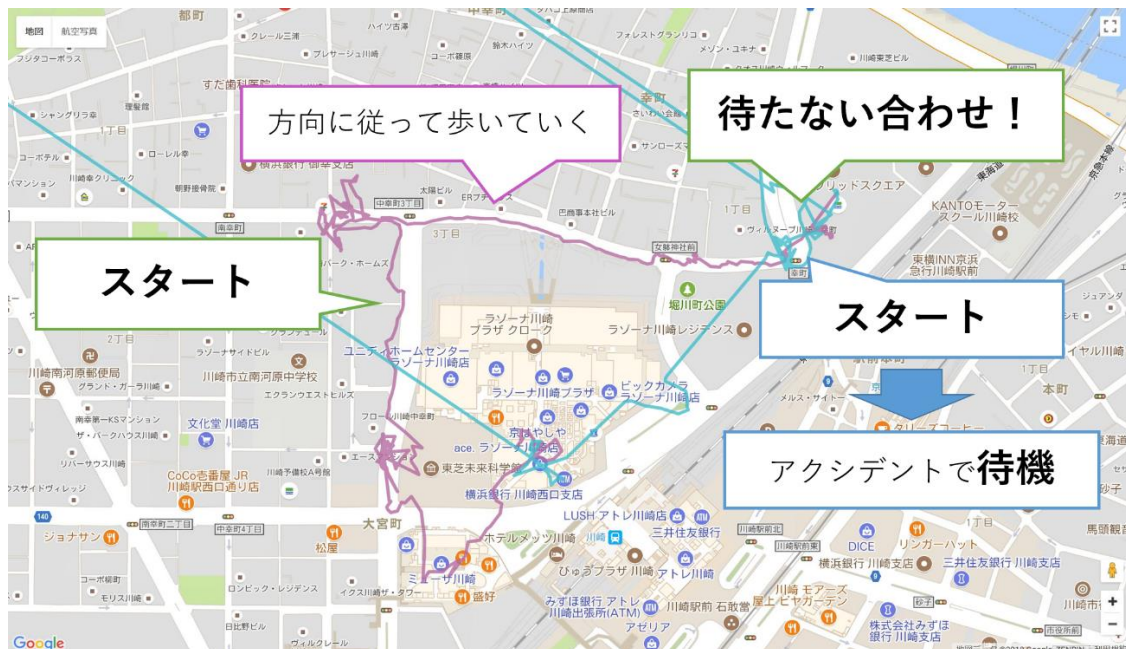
地図 航空写真

方向に従って歩いていく

待たない合わせ！

スタート

スタート

アクシデントで待機

都町
ハイツ吉澤
クレール三浦
プレサージュ川崎
フジタコーポラス
すだ歯科医院
理髪館
シャングリラ幸
1丁目
ローレル幸
コーポデル
川崎幸クリニック
マンション
朝野提骨院
横浜信用金庫 御幸支店
大隅ビル
ERフナ
中幸町3丁目
3丁目
巴商事本社ビル
女躰神社前
南幸町
パーク・ホームズ
フォレストグランリコ
メゾン・ユキナ
川崎東芝ビル
コーポ藤原
サンローズ
幸町
東海道
京急本線
1丁目
ソリッドスクエア
ヴィルヌーブ川崎
KANTOモーター スクール川崎校
東横INN京浜 急行川崎駅前
幸町
堀川町公園
ラゾーナ川崎 プラザ クローク
ラゾーナ川崎レジデンス
ジュアンダ
イヤル川崎
本町
2丁目
ラゾーナサイドビル
ユニディホームセンター ラゾーナ川崎店
川崎南河原郵便局
グランド・ガーラ川崎
川崎市立南河原中学校
エクランウエストヒルズ
ラゾーナ川崎プラザ
ビックカメラ ラゾーナ川崎店
南幸第一KSマンション
ザ・パークハウス川崎
フローレ川崎駅前
文化堂 川崎店
京はやしや
リバーサウス川崎
ace. ラゾーナ川崎店
エース
東芝未来科学館
川崎予備校A号館
CoCo壱番屋 JR 川崎駅西口通り店
スサイドヴィレッジ
横浜銀行 川崎西口支店
140
南幸町二丁目
中幸町4丁目
大宮町
ジョナサン
松屋
ホテルメッツ川崎
LUSH アトレ川崎店
三井住友銀行
川崎
川崎駅前北
1丁目
馬頭観
コーポ柳町
ロンビック・レジデンス
ミューザ川崎
ひかりプラザ 川崎
アトレ川崎
DICE
リンガーハット
横浜銀行 川崎支店
三井住友銀行 川崎支店
モリス川崎
イクス川崎ザ・タワー
盛好
みずほ銀行 アトレ 川崎出張所(ATM)
川崎駅前 石敬堂
川崎 モアーズ 屋上ビヤガーデン
株式会社みずほ 銀行 川崎支店
日比野ビル
ヴィクレール
アゼリア
市役所前
川崎市
メルス・サイト
タリーズコーヒー
海道
砂子
Google